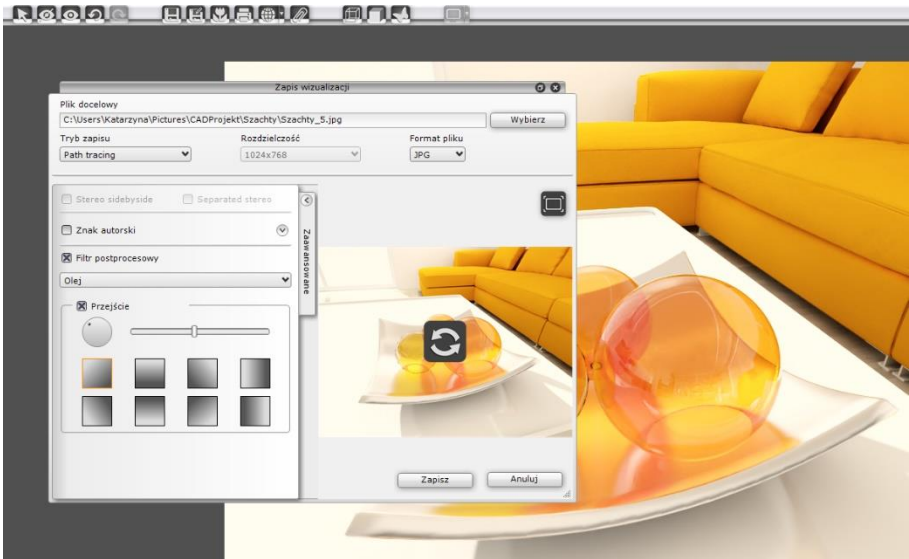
Zapis wizualizacji

Plik docelowy
C:\Users\Katarzyna\Pictures\CADProjekt\Szachty\Szachty_5.jpg
Wybierz

Tryb zapisu
Path tracing
Rozdzielczość
1024x768
Format pliku
JPG

Stereo sidebyside
Separated stereo
Znak autorski
Filtr postprocesowy
Olej
Przejście

Zaawansowane

Zapisz
Anuluj